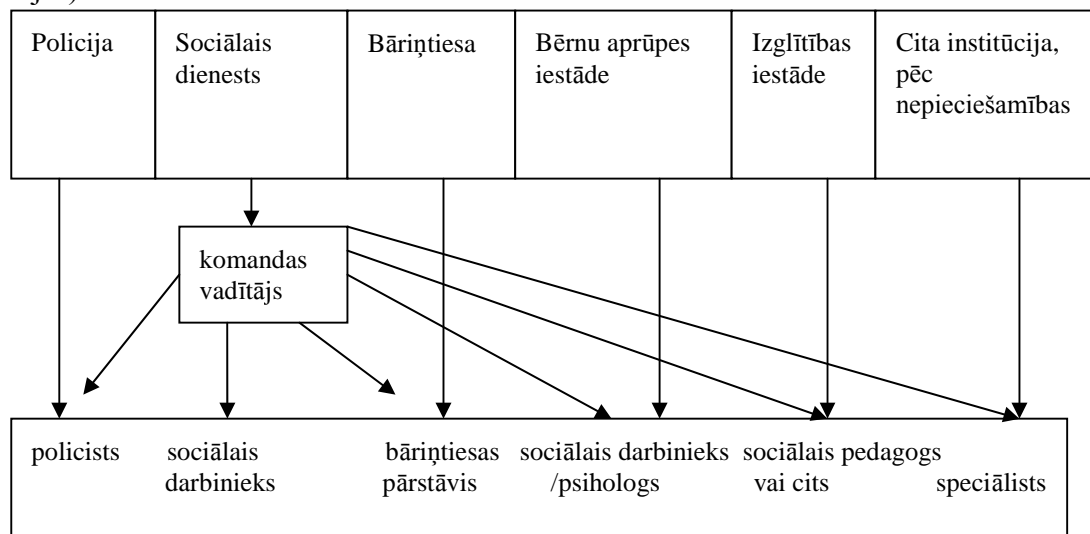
Policija

Sociālais dienests

Bāriņtiesa

Bērnu aprūpes iestāde

Izglītības iestāde

Cita institūcija, pēc nepieciešamības

komandas vadītājs

policists

sociālais darbinieks

bāriņtiesas pārstāvis

sociālais darbinieks /psihologs

sociālais pedagogs vai cits

speciālists